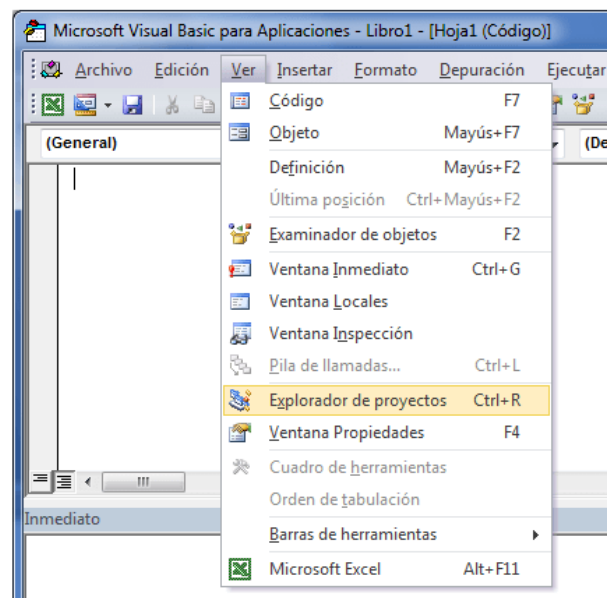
Microsoft Visual Basic para Aplicaciones - Libro1 - [Hoja1 (Código)]

Archivo Edición Ver Insertar Formato Depuración Ejecutar

(General)

(De

| | |
|---|---|
| Código | F7 |
| Objeto | Mayús+F7 |
| Definición | Mayús+F2 |
| Última posición | Ctrl+Mayús+F2 |
| Examinador de objetos | F2 |
| Ventana Inmediato | Ctrl+G |
| Ventana Locales | |
| Ventana Inspección | |
| Pila de llamadas... | Ctrl+L |
| Explorador de proyectos | Ctrl+R |
| Ventana Propiedades | F4 |
| Cuadro de herramientas | |
| Orden de tabulación | |
| Barras de herramientas | |
| Microsoft Excel | Alt+F11 |

Inmediato